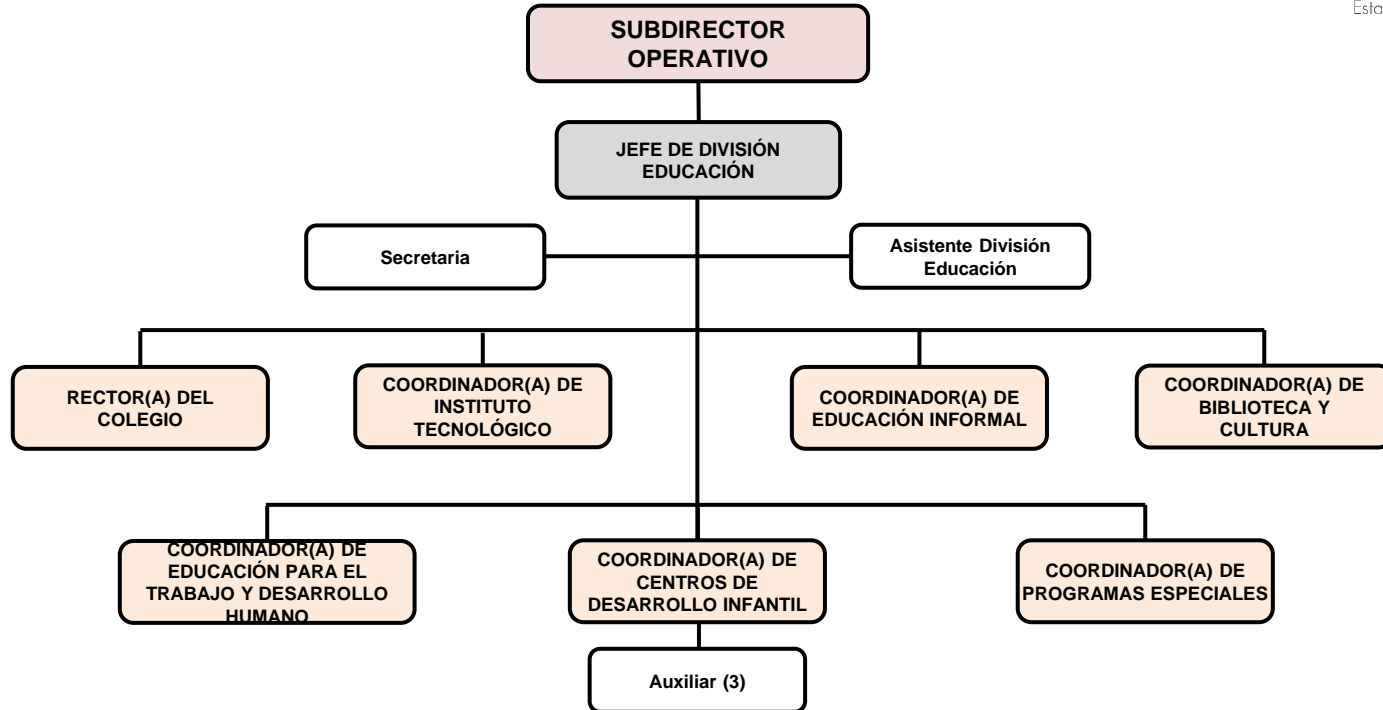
Esta

SUBDIRECTOR OPERATIVO

JEFE DE DIVISIÓN EDUCACIÓN

Secretaria

Asistente División Educación

RECTOR(A) DEL COLEGIO

COORDINADOR(A) DE INSTITUTO TECNOLÓGICO

COORDINADOR(A) DE EDUCACIÓN INFORMAL

COORDINADOR(A) DE BIBLIOTECA Y CULTURA

COORDINADOR(A) DE EDUCACIÓN PARA EL TRABAJO Y DESARROLLO HUMANO

COORDINADOR(A) DE CENTROS DE DESARROLLO INFANTIL

COORDINADOR(A) DE PROGRAMAS ESPECIALES

Auxiliar (3)